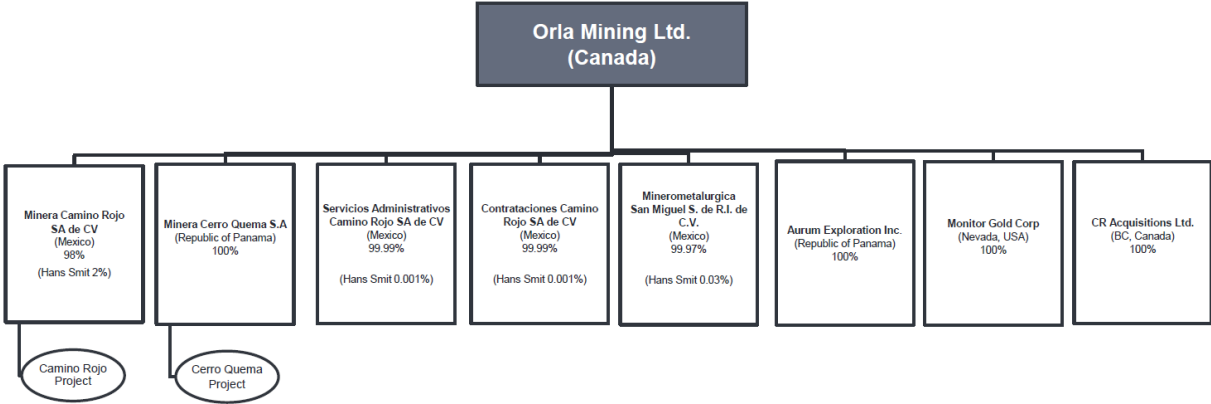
Orla Mining Ltd.
(Canada)

Minera Camino Rojo SA de CV
(Mexico)
98%
(Hans Smit 2%)

Camino Rojo Project

Minera Cerro Quema S.A
(Republic of Panama)
100%

Cerro Quema Project

Servicios Administrativos Camino Rojo SA de CV
(Mexico)
99.99%
(Hans Smit 0.001%)

Contrataciones Camino Rojo SA de CV
(Mexico)
99.99%
(Hans Smit 0.001%)

Minerometalurgica San Miguel S. de R.I. de C.V.
(Mexico)
99.97%
(Hans Smit 0.03%)

Aurum Exploration Inc.
(Republic of Panama)
100%

Monitor Gold Corp
(Nevada, USA)
100%

CR Acquisitions Ltd.
(BC, Canada)
100%